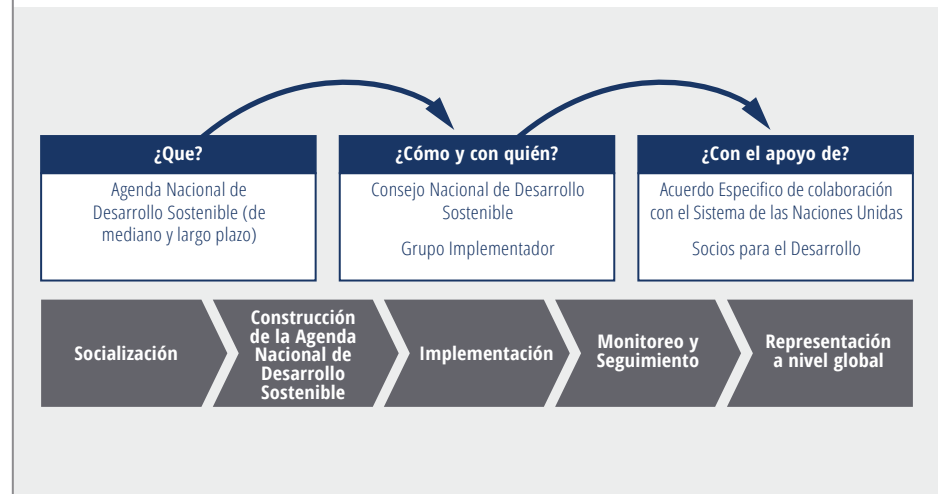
¿Que?

Agenda Nacional de Desarrollo Sostenible (de mediano y largo plazo)

¿Cómo y con quién?

Consejo Nacional de Desarrollo Sostenible

Grupo Implementador

¿Con el apoyo de?

Acuerdo Especifico de colaboración con el Sistema de las Naciones Unidas

Socios para el Desarrollo

Socialización

Construcción de la Agenda Nacional de Desarrollo Sostenible

Implementación

Monitoreo y Seguimiento

Representación a nivel global